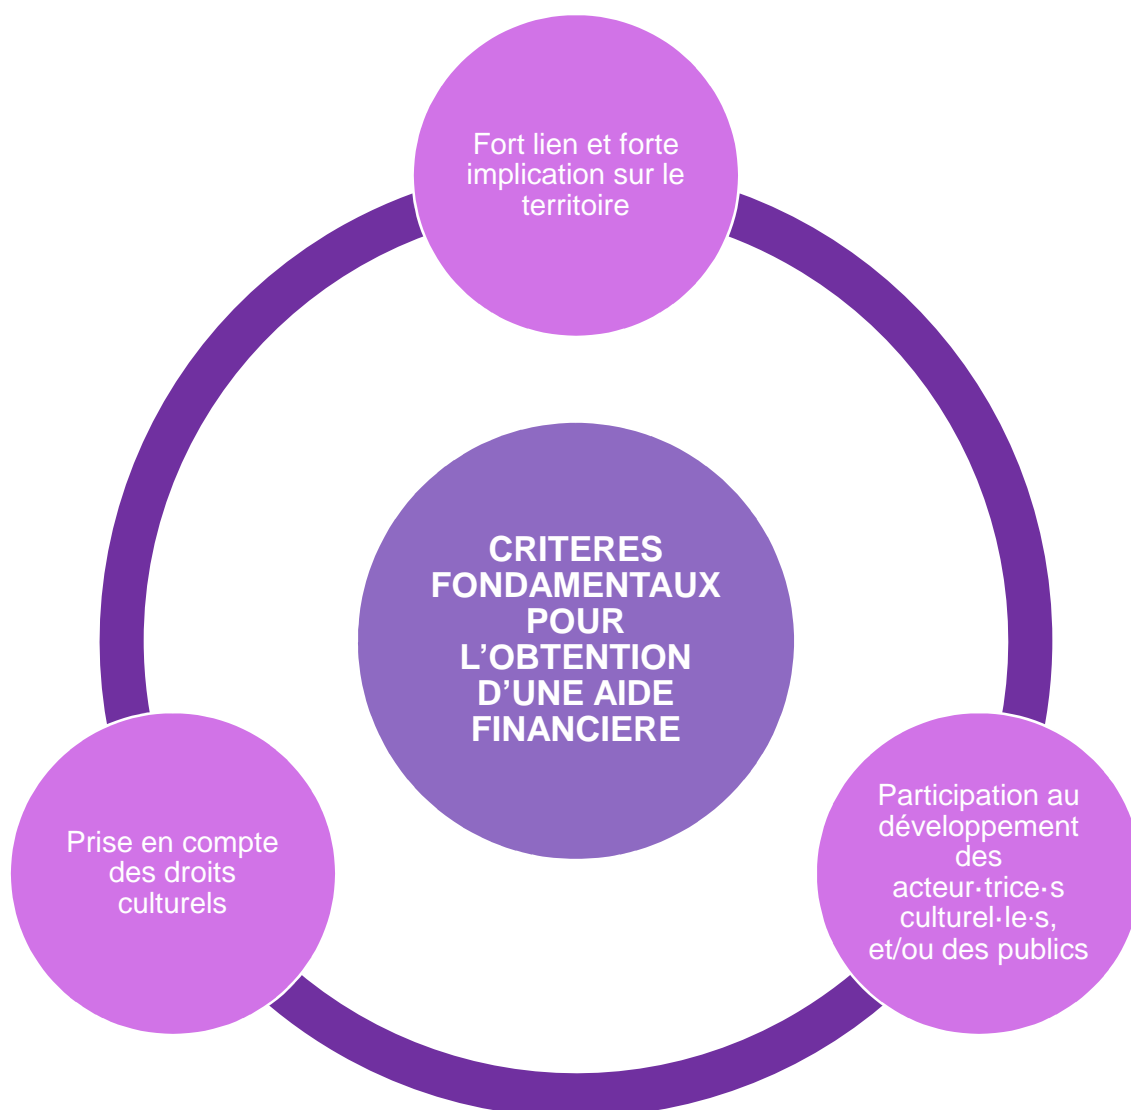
Fort lien et forte implication sur le territoire

CRITERES FONDAMENTAUX POUR L’OBTENTION D’UNE AIDE FINANCIERE

Participation au développement des acteur·trice·s culturel·le·s, et/ou des publics

Prise en compte des droits culturels